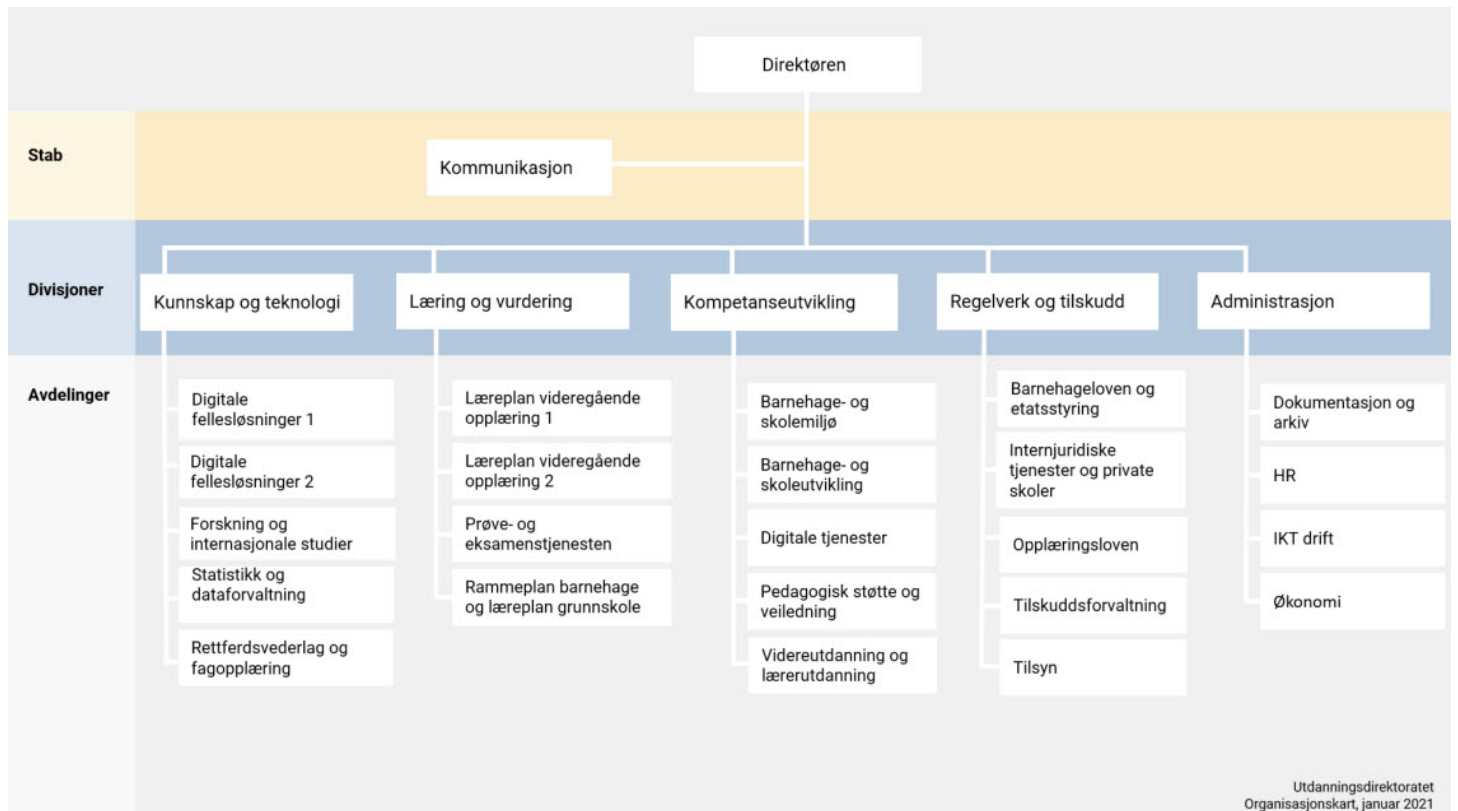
Direktøren

Stab

Kommunikasjon

Divisjoner

Kunnskap og teknologi

Læring og vurdering

Kompetanseutvikling

Regelverk og tilskudd

Administrasjon

Avdelinger

Digitale fellesløsninger 1

Digitale fellesløsninger 2

Forskning og internasjonale studier

Statistikk og dataforvaltning

Rettferdsvederlag og fagopplæring

Læreplan videregående opplæring 1

Læreplan videregående opplæring 2

Prøve- og eksamenstjenesten

Rammeplan barnehage og læreplan grunnskole

Barnehage- og skolemiljø

Barnehage- og skoleutvikling

Digitale tjenester

Pedagogisk støtte og veiledning

Videreutdanning og lærerutdanning

Barnehageloven og etatsstyring

Internjuridiske tjenester og private skoler

Opplæringsloven

Tilskuddsforvaltning

Tilsyn

Dokumentasjon og arkiv

HR

IKT drift

Økonomi

Utdanningsdirektoratet
Organisasjonskart, januar 2021